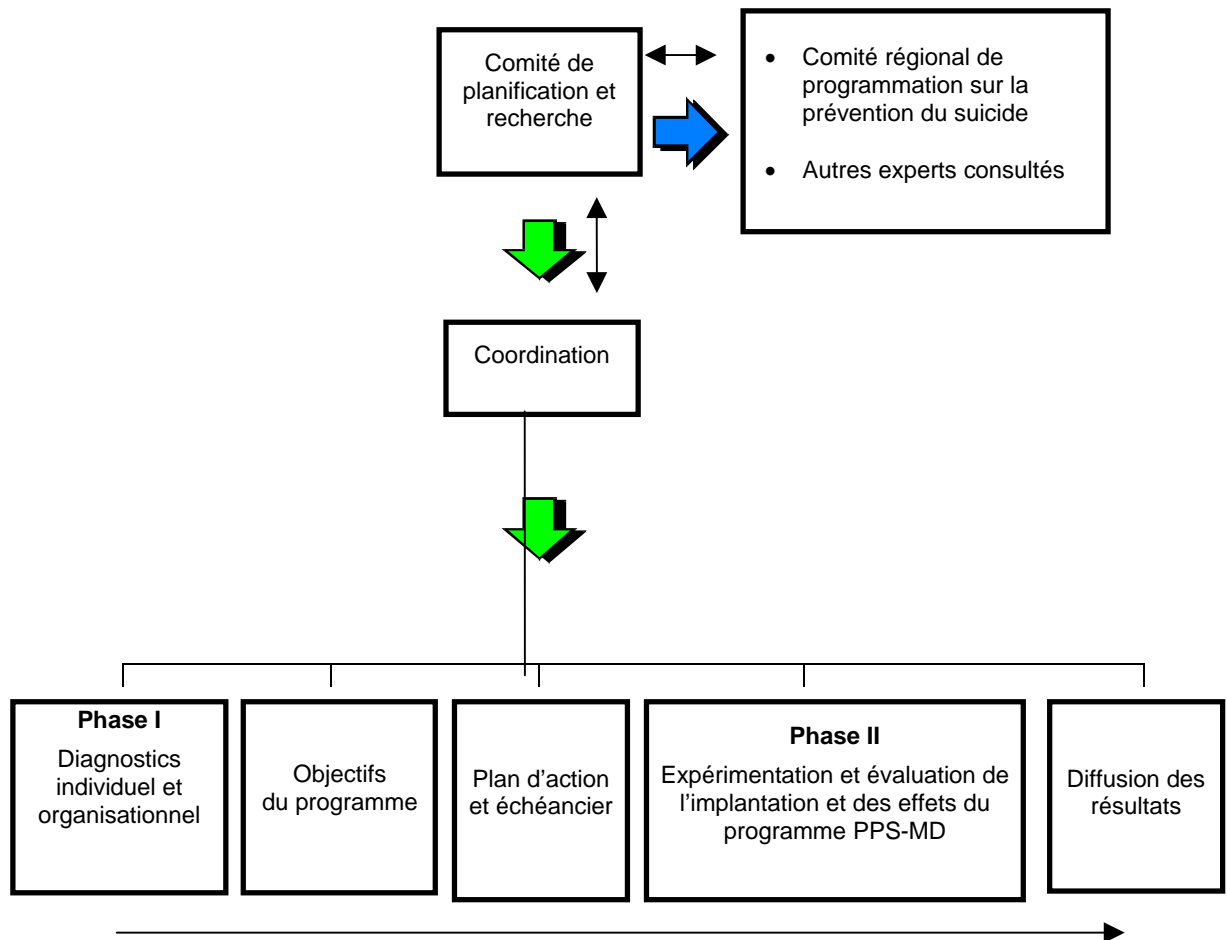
Comité de planification et recherche

• Comité régional de programmation sur la prévention du suicide

• Autres experts consultés

Coordination

**Phase I**
Diagnostics individuel et organisationnel

Objectifs du programme

Plan d'action et échéancier

**Phase II**
Expérimentation et évaluation de l'implantation et des effets du programme PPS-MD

Diffusion des résultats